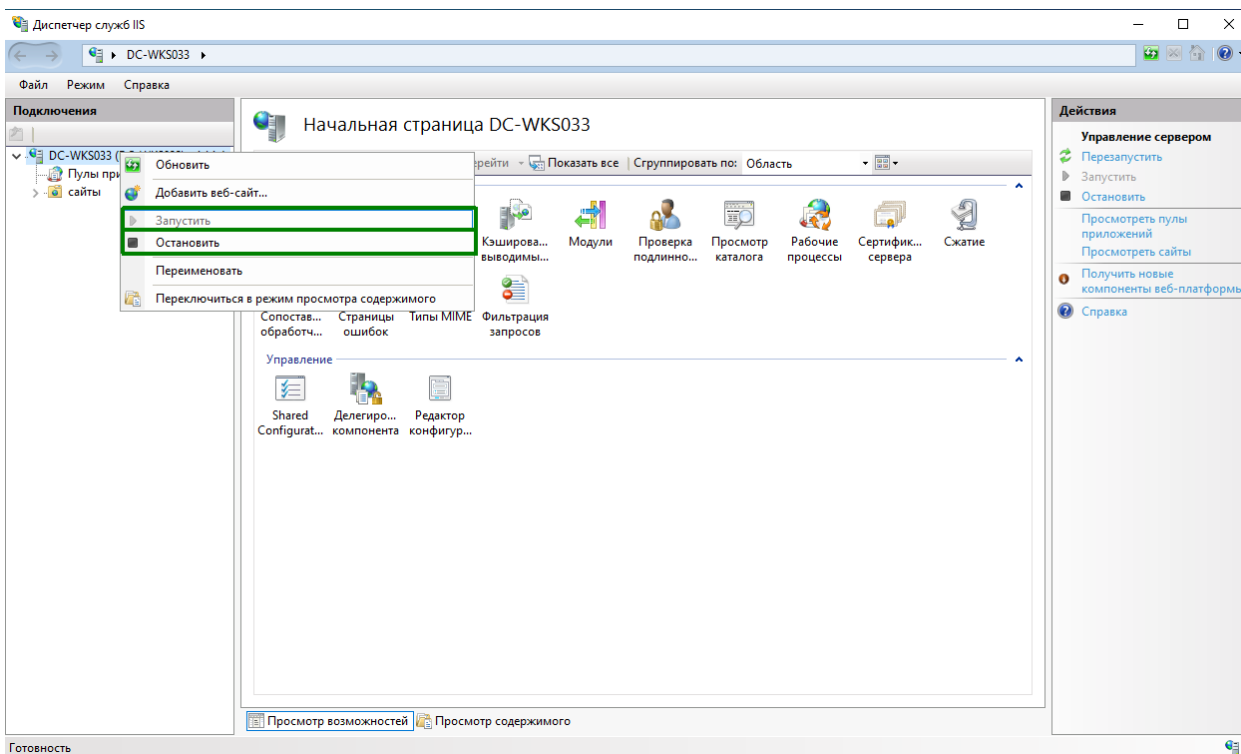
Диспетчер служб IIS

DC-WKS033 ▸

Файл Режим Справка

Подключения

DC-WKS033 ([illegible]
Пулы при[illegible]
сайты

Обновить
Добавить веб-сайт...
Запустить
Остановить
Переименовать
Переключиться в режим просмотра содержимого

Начальная страница DC-WKS033

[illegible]ерейти · Показать все | Сгруппировать по: Область

Кэширова... выводимы...
Модули
Проверка подлинно...
Просмотр каталога
Рабочие процессы
Сертифик... сервера
Сжатие

Сопостав... обработч...
Страницы ошибок
Типы MIME
Фильтрация запросов

Управление

Shared Configurat...
Делегиро... компонента
Редактор конфигур...

Просмотр возможностей
Просмотр содержимого

Действия

Управление сервером
Перезапустить
Запустить
Остановить
Просмотреть пулы приложений
Просмотреть сайты
Получить новые компоненты веб-платформы
Справка

Готовность